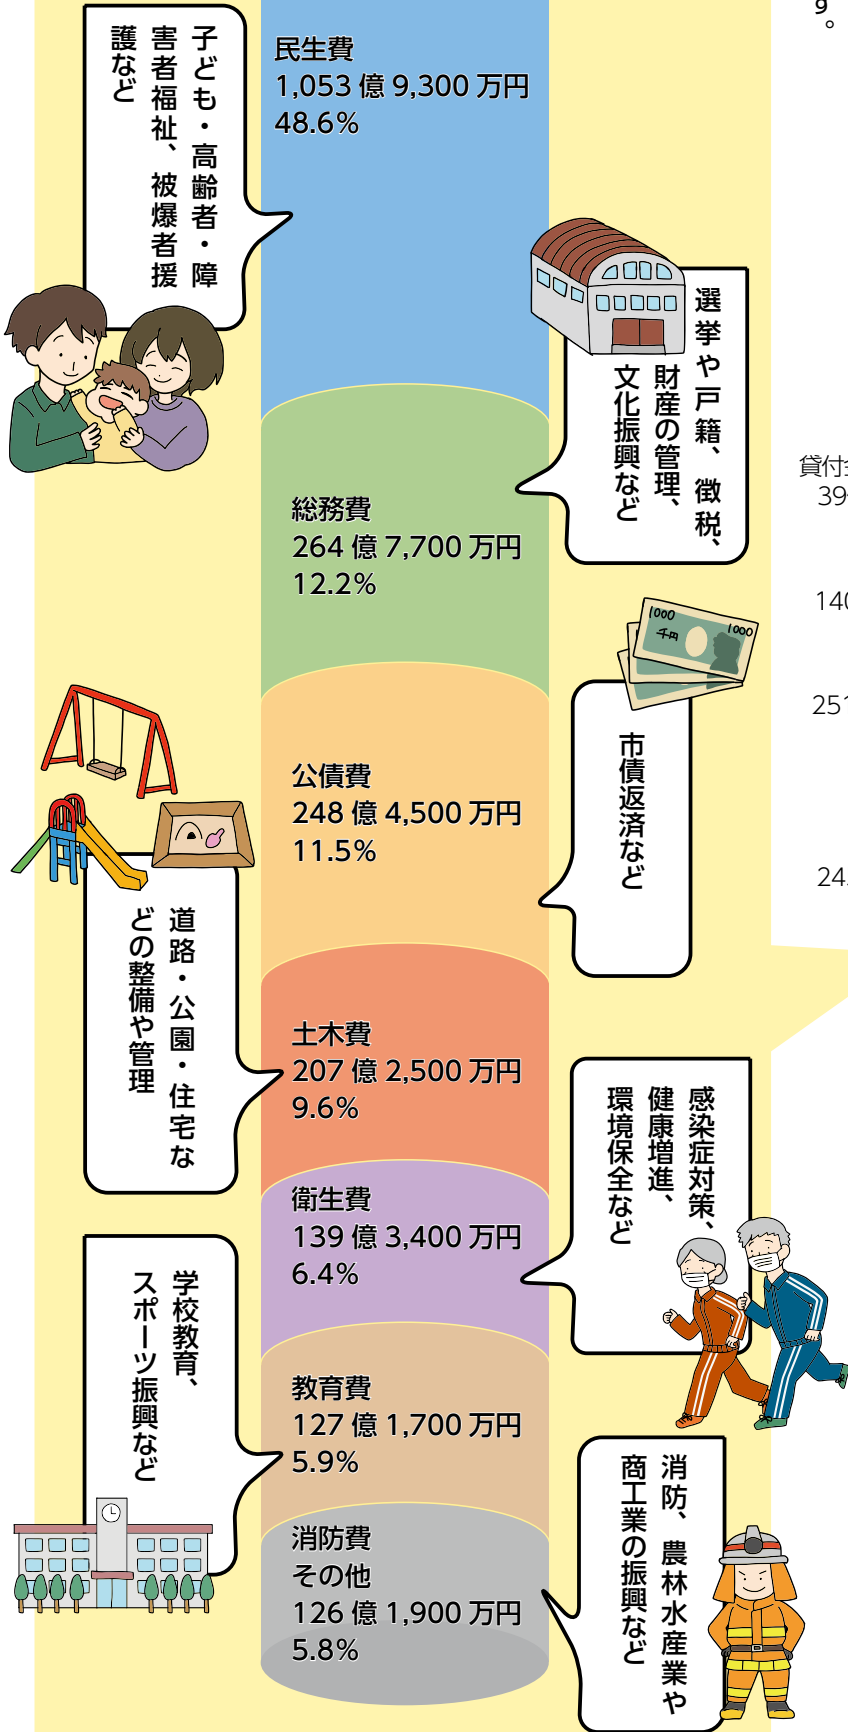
9。

子ども・高齢者・障害者福祉、被爆者援護など

民生費
1,053 億 9,300 万円
48.6%

選挙や戸籍、徴税、財産の管理、文化振興など

総務費
264 億 7,700 万円
12.2%

市債返済など

公債費
248 億 4,500 万円
11.5%

道路・公園・住宅などの整備や管理

土木費
207 億 2,500 万円
9.6%

感染症対策、健康増進、環境保全など

衛生費
139 億 3,400 万円
6.4%

学校教育、スポーツ振興など

教育費
127 億 1,700 万円
5.9%

消防、農林水産業や商工業の振興など

消防費
その他
126 億 1,900 万円
5.8%

貸付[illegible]
39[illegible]
140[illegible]
251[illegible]
24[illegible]